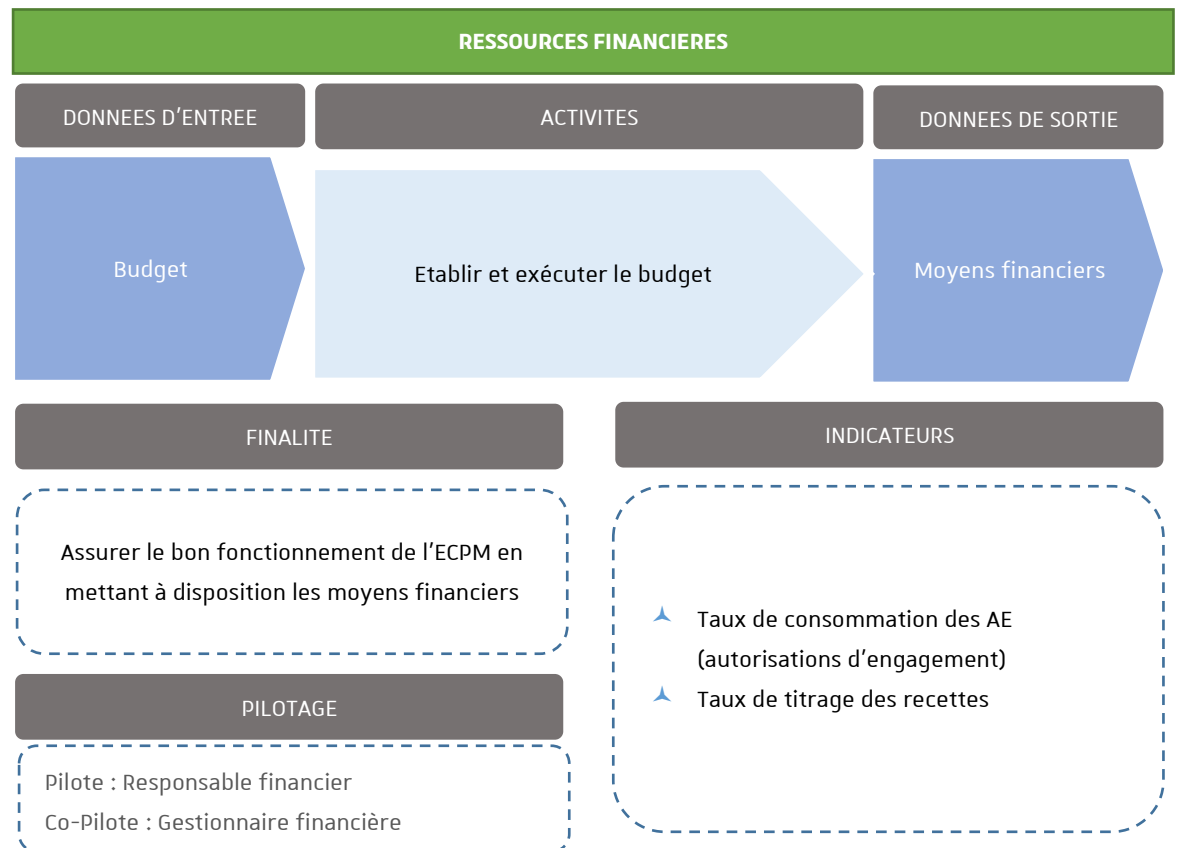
RESSOURCES FINANCIERES

DONNEES D’ENTREE

ACTIVITES

DONNEES DE SORTIE

Budget

Etablir et exécuter le budget

Moyens financiers

FINALITE

INDICATEURS

Assurer le bon fonctionnement de l’ECPM en mettant à disposition les moyens financiers

Taux de consommation des AE (autorisations d’engagement)

Taux de titrage des recettes

PILOTAGE

Pilote : Responsable financier

Co-Pilote : Gestionnaire financière